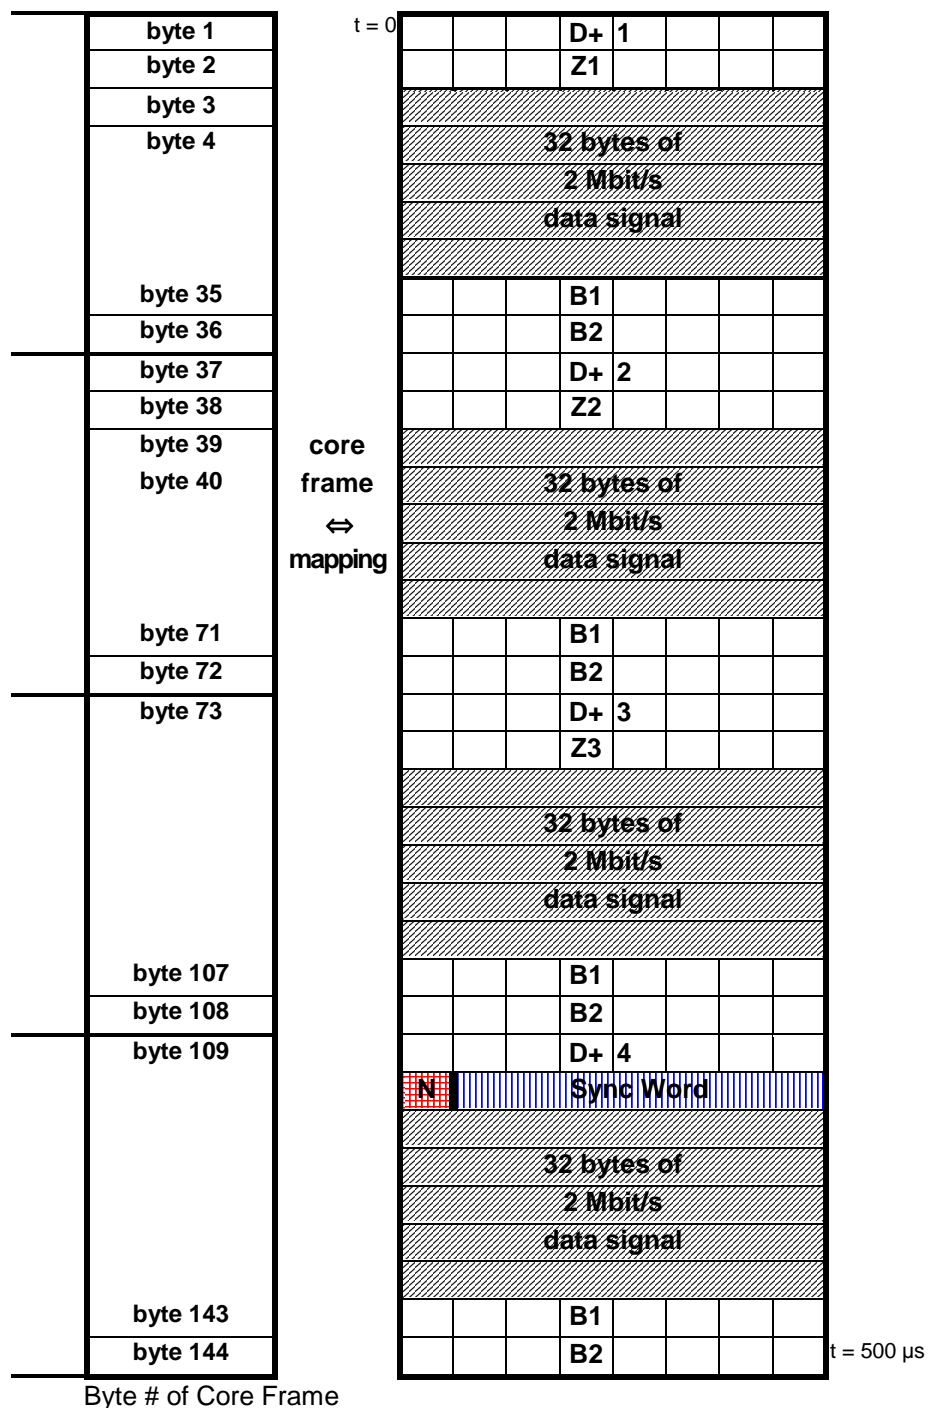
byte 1
byte 2
byte 3
byte 4
byte 35
byte 36
byte 37
byte 38
byte 39
byte 40
byte 71
byte 72
byte 73
byte 107
byte 108
byte 109
byte 143
byte 144

Byte # of Core Frame

core frame ⇔ mapping

t = 0

D+ 1
Z1
32 bytes of 2 Mbit/s data signal
B1
B2
D+ 2
Z2
32 bytes of 2 Mbit/s data signal
B1
B2
D+ 3
Z3
32 bytes of 2 Mbit/s data signal
B1
B2
D+ 4
N Sync Word
32 bytes of 2 Mbit/s data signal
B1
B2

t = 500 µs